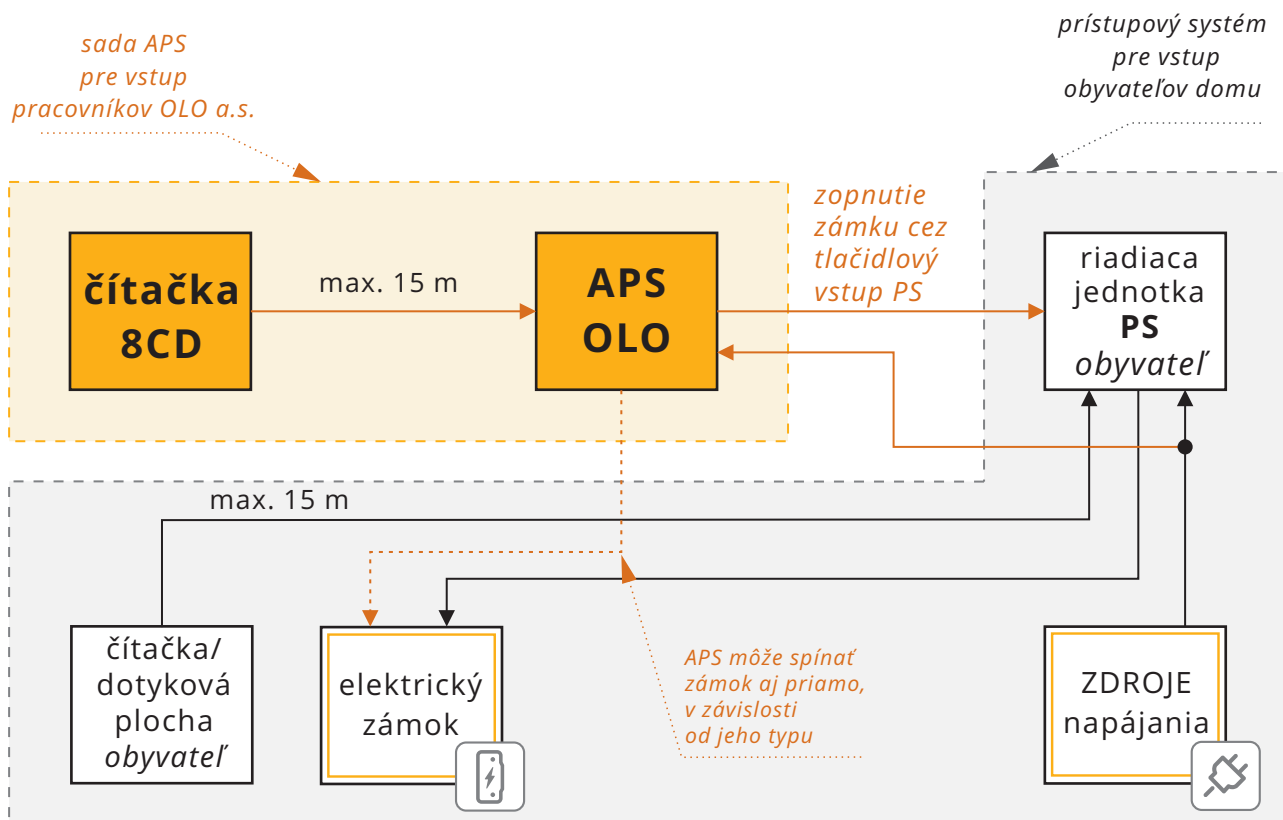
sada APS
pre vstup
pracovníkov OLO a.s.

prístupový systém
pre vstup
obyvateľov domu

čítačka
8CD

max. 15 m

APS
OLO

zopnutie
zámku cez
tlačidlový
vstup PS

riadiaca
jednotka
PS
obyvateľ

max. 15 m

čítačka/
dotyková
plocha
obyvateľ

elektrický
zámok

APS môže spínať
zámok aj priamo,
v závislosti
od jeho typu

ZDROJE
napájania